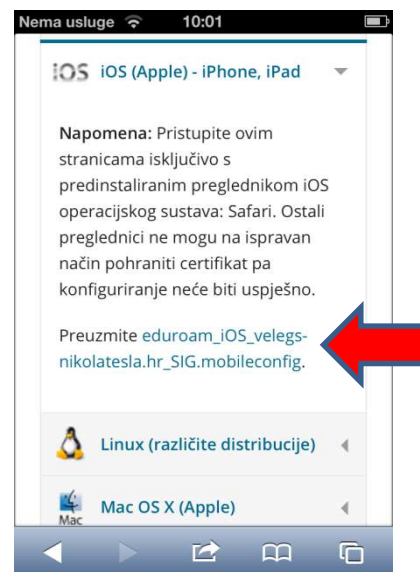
Nema usluge 10:01

iOS iOS (Apple) - iPhone, iPad

Napomena: Pristupite ovim stranicama isključivo s predinstaliranim preglednikom iOS operacijskog sustava: Safari. Ostali preglednici ne mogu na ispravan način pohraniti certifikat pa konfiguriranje neće biti uspješno.

Preuzmite eduroam_iOS_velegs-nikolatesla.hr_SIG.mobileconfig.

Linux (različite distribucije)

Mac
Mac OS X (Apple)